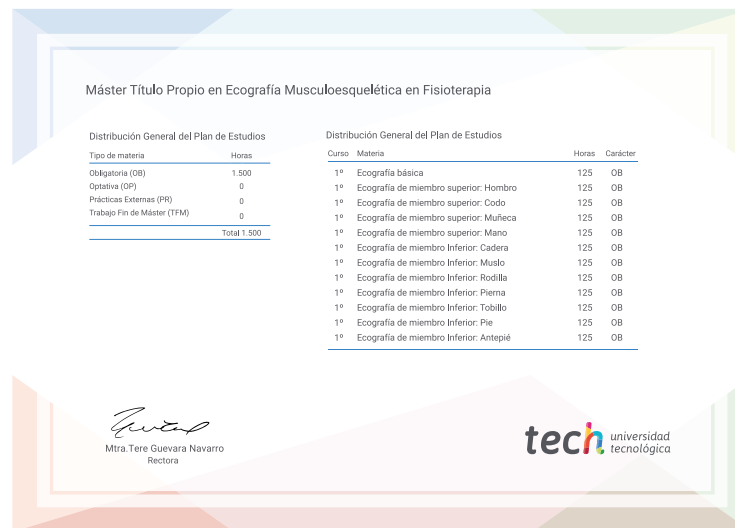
Máster Título Propio en Ecografía Musculoesquelética en Fisioterapia

Distribución General del Plan de Estudios

| Tipo de materia | Horas |
|---|---|
| Obligatoria (OB) | 1.500 |
| Optativa (OP) | 0 |
| Prácticas Externas (PR) | 0 |
| Trabajo Fin de Máster (TFM) | 0 |
| | Total 1.500 |

Distribución General del Plan de Estudios

| Curso | Materia | Horas | Carácter |
|---|---|---|---|
| 1º | Ecografía básica | 125 | OB |
| 1º | Ecografía de miembro superior: Hombro | 125 | OB |
| 1º | Ecografía de miembro superior: Codo | 125 | OB |
| 1º | Ecografía de miembro superior: Muñeca | 125 | OB |
| 1º | Ecografía de miembro superior: Mano | 125 | OB |
| 1º | Ecografía de miembro Inferior: Cadera | 125 | OB |
| 1º | Ecografía de miembro Inferior: Muslo | 125 | OB |
| 1º | Ecografía de miembro Inferior: Rodilla | 125 | OB |
| 1º | Ecografía de miembro Inferior: Pierna | 125 | OB |
| 1º | Ecografía de miembro Inferior: Tobillo | 125 | OB |
| 1º | Ecografía de miembro Inferior: Pie | 125 | OB |
| 1º | Ecografía de miembro Inferior: Antepié | 125 | OB |

Mtra.Tere Guevara Navarro
Rectora

tech universidad tecnológica